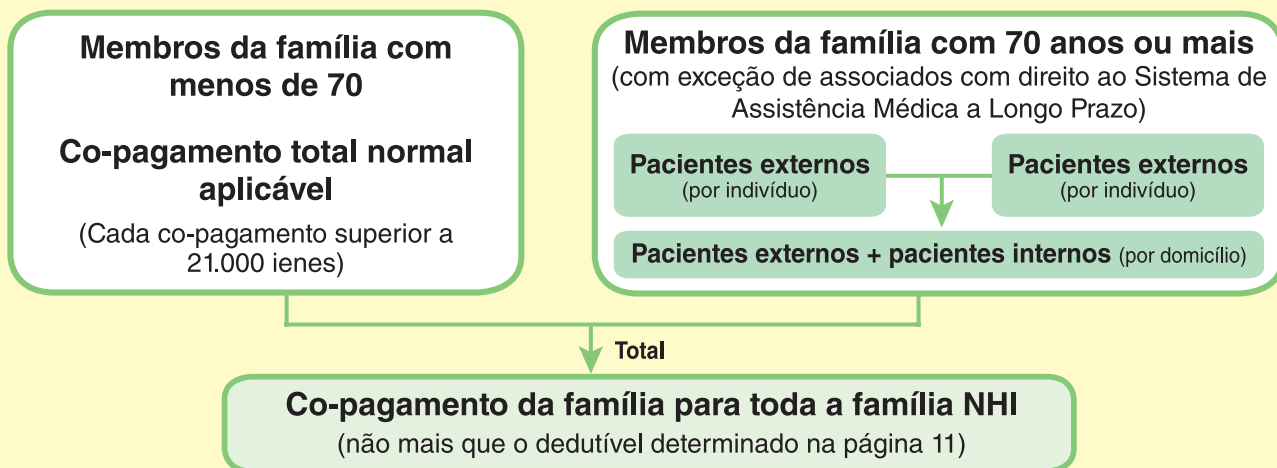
Membros da família com menos de 70

Co-pagamento total normal aplicável

(Cada co-pagamento superior a 21.000 ienes)

Membros da família com 70 anos ou mais
(com exceção de associados com direito ao Sistema de Assistência Médica a Longo Prazo)

Pacientes externos
(por indivíduo)

Pacientes externos
(por indivíduo)

Pacientes externos + pacientes internos (por domicílio)

Total

Co-pagamento da família para toda a família NHI
(não mais que o dedutível determinado na página 11)